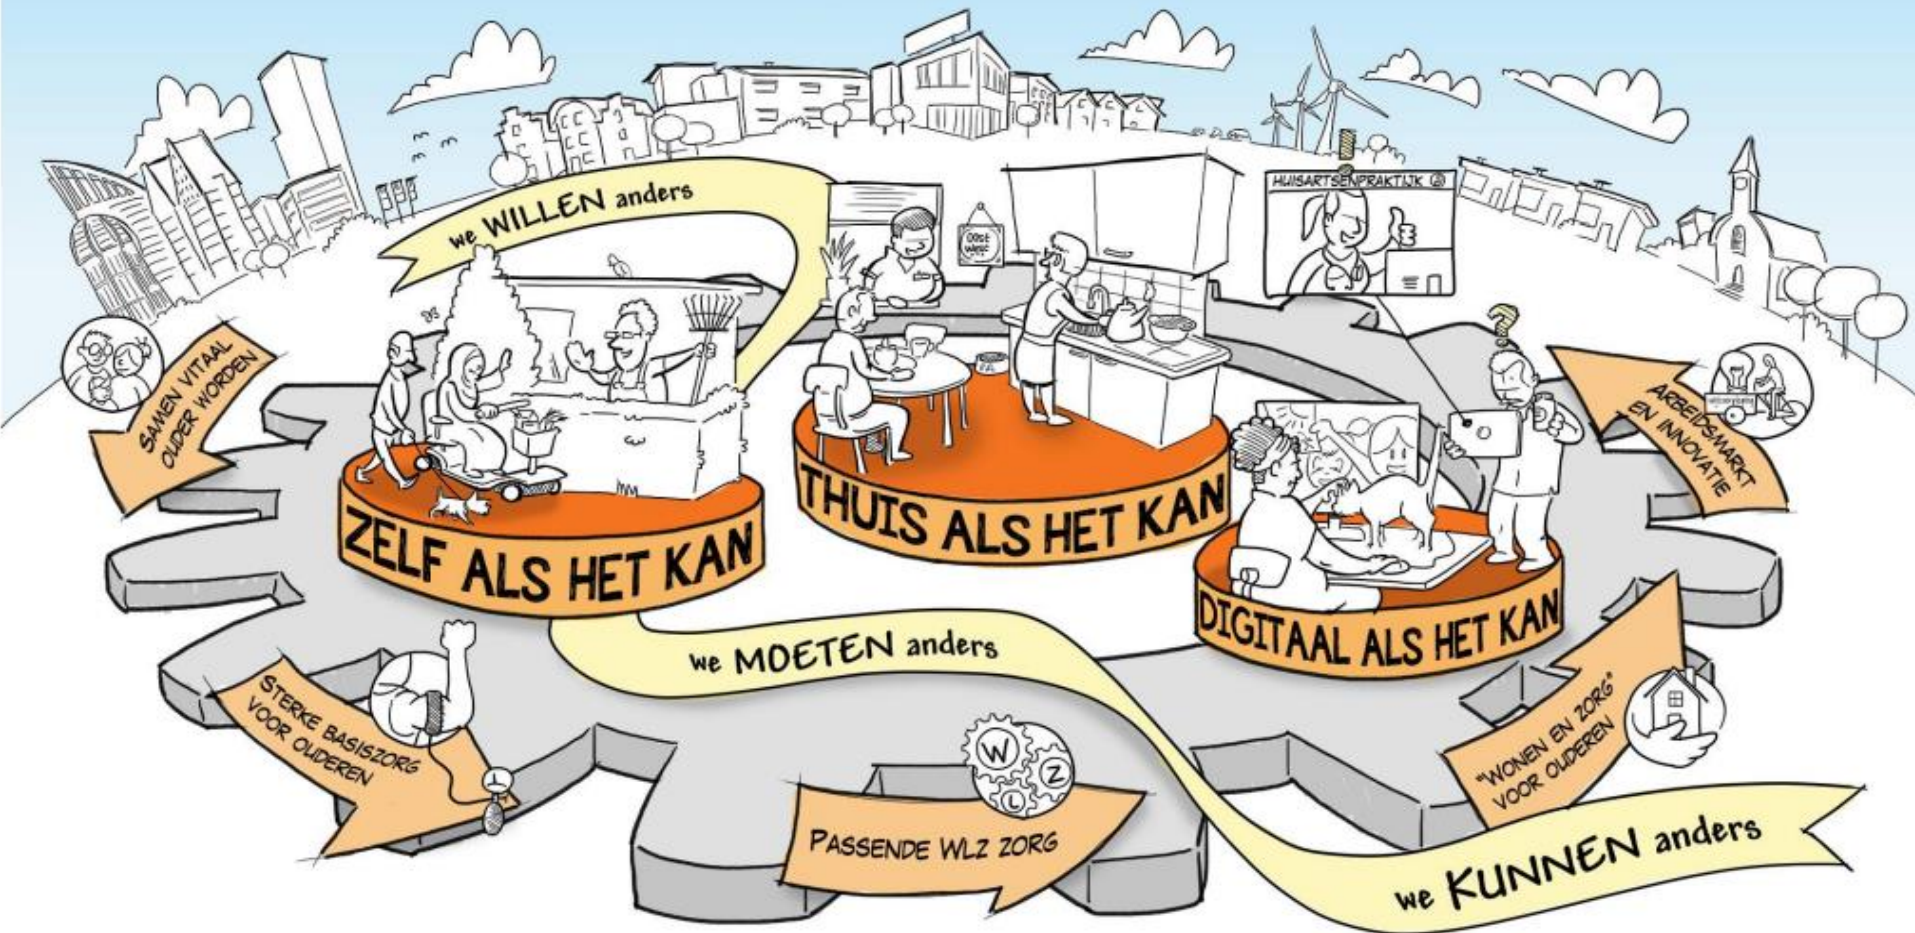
we WILLEN anders

HUISARTSENPRAKTIJK

SAMEN VITAAL OUDER WORDEN

ARBEIDSMARKT EN INNOVATIE

ZELF ALS HET KAN

THUIS ALS HET KAN

DIGITAAL ALS HET KAN

we MOETEN anders

STERKE BASISZORG VOOR OUDEREN

W L Z

PASSENDE WLZ ZORG

"WONEN EN ZORG" VOOR OUDEREN

we KUNNEN anders